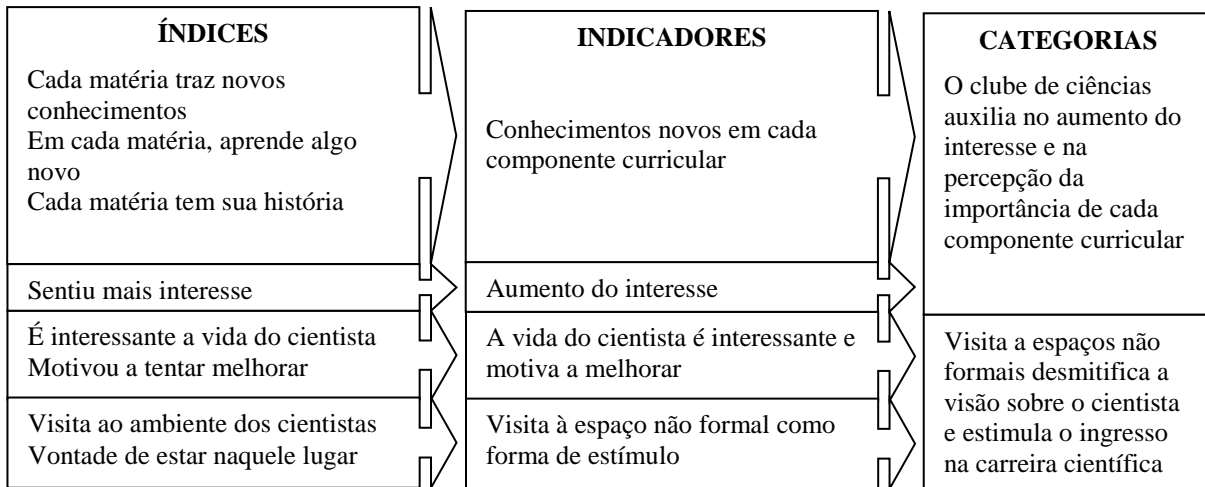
| ÍNDICES | INDICADORES | CATEGORIAS |
|---|---|---|
| Cada matéria traz novos conhecimentos<br>Em cada matéria, aprende algo novo<br>Cada matéria tem sua história | Conhecimentos novos em cada componente curricular | O clube de ciências auxilia no aumento do interesse e na percepção da importância de cada componente curricular |
| Sentiu mais interesse | Aumento do interesse | |
| É interessante a vida do cientista<br>Motivou a tentar melhorar | A vida do cientista é interessante e motiva a melhorar | Visita a espaços não formais desmitifica a visão sobre o cientista e estimula o ingresso na carreira científica |
| Visita ao ambiente dos cientistas<br>Vontade de estar naquele lugar | Visita à espaço não formal como forma de estímulo | |